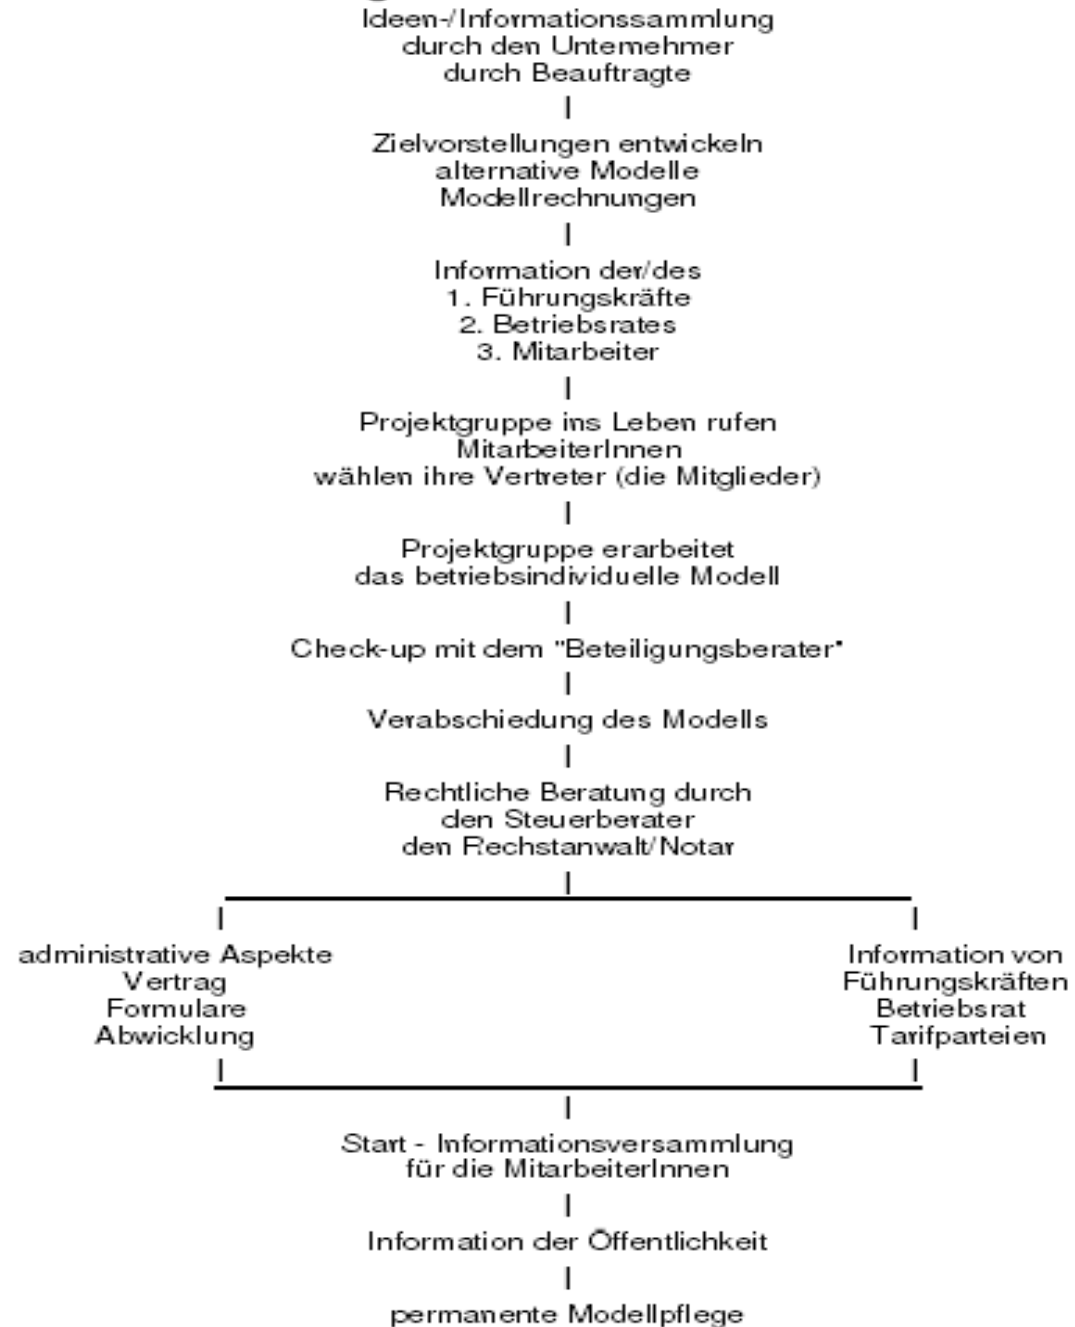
Ideen-/Informationssammlung
durch den Untemehmer
durch Beauftragte

Zielvorstellungen entwickeln
alternative Modelle
Modellrechnungen

Information der/des
1. Führungskräfte
2. Betriebsrates
3. Mitarbeiter

Projektgruppe ins Leben rufen
MitarbeiterInnen
wählen ihre Vertreter (die Mitglieder)

Projektgruppe erarbeitet
das betriebsindividuelle Modell

Check-up mit dem "Beteiligungsberater"

Verabschiedung des Modells

Rechtliche Beratung durch
den Steuerberater
den Rechstanwalt/Notar

administrative Aspekte
Vertrag
Formulare
Abwicklung

Information von
Führungskräften
Betriebsrat
Tarifparteien

Start - Informationsversammlung
für die MitarbeiterInnen

Information der Öffentlichkeit

permanente Modellpflege